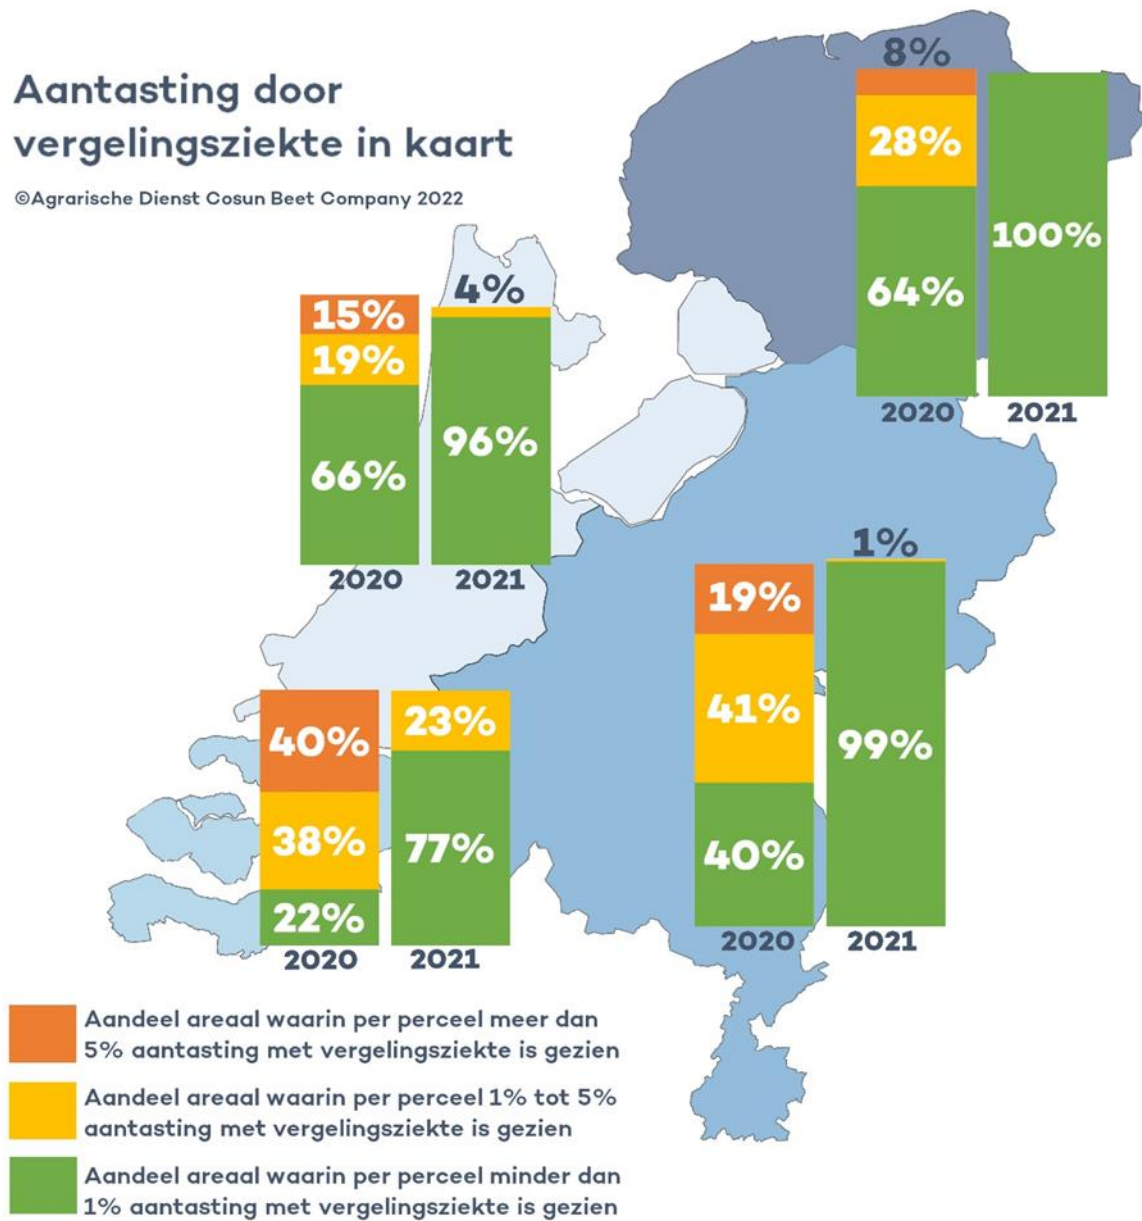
Aantasting door vergelingsziekte in kaart

©Agrarische Dienst Cosun Beet Company 2022

8%
28%
64%
100%
2020
2021

15%
19%
66%
4%
96%
2020
2021

40%
38%
22%
23%
77%
2020
2021

19%
41%
40%
1%
99%
2020
2021

Aandeel areaal waarin per perceel meer dan 5% aantasting met vergelingsziekte is gezien

Aandeel areaal waarin per perceel 1% tot 5% aantasting met vergelingsziekte is gezien

Aandeel areaal waarin per perceel minder dan 1% aantasting met vergelingsziekte is gezien